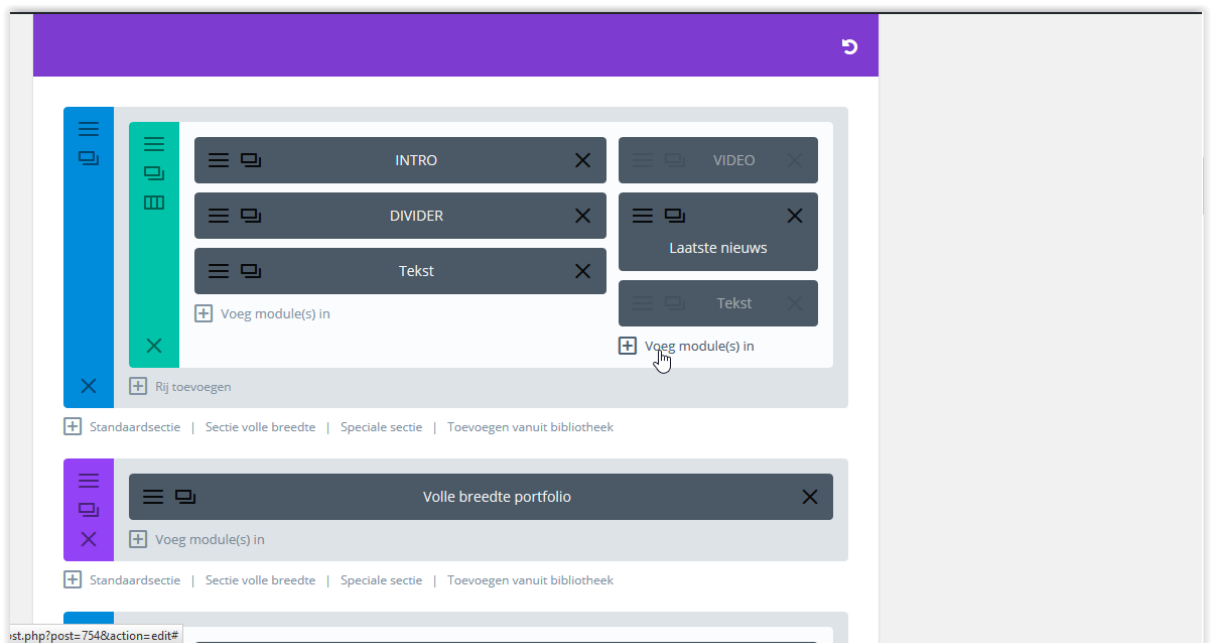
INTRO

DIVIDER

Tekst

Voeg module(s) in

VIDEO

Laatste nieuws

Tekst

Voeg module(s) in

Rij toevoegen

Standaardsectie | Sectie volle breedte | Speciale sectie | Toevoegen vanuit bibliotheek

Volle breedte portfolio

Voeg module(s) in

Standaardsectie | Sectie volle breedte | Speciale sectie | Toevoegen vanuit bibliotheek

st.php?post=754&action=edit#